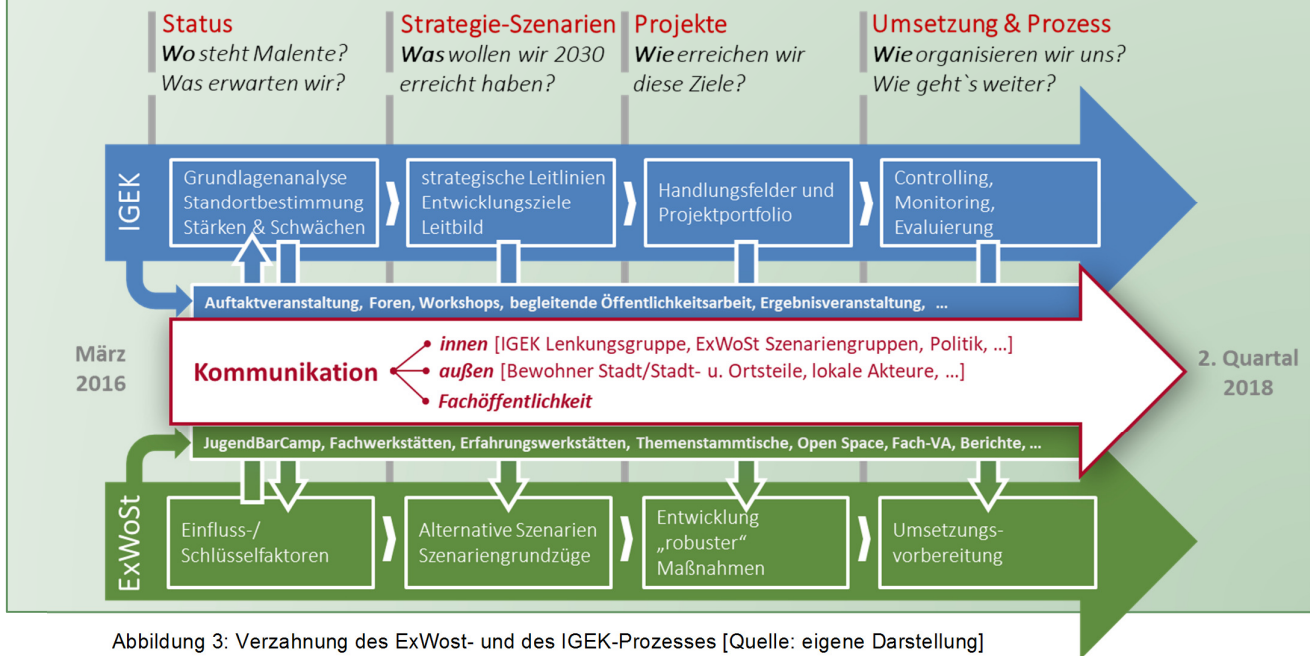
Status
Wo steht Malente?
Was erwarten wir?

Strategie-Szenarien
Was wollen wir 2030 erreicht haben?

Projekte
Wie erreichen wir diese Ziele?

Umsetzung & Prozess
Wie organisieren wir uns?
Wie geht`s weiter?

IGEK

Grundlagenanalyse
Standortbestimmung
Stärken & Schwächen

strategische Leitlinien
Entwicklungsziele
Leitbild

Handlungsfelder und Projektportfolio

Controlling,
Monitoring,
Evaluierung

Auftaktveranstaltung, Foren, Workshops, begleitende Öffentlichkeitsarbeit, Ergebnisveranstaltung, …

März 2016

Kommunikation
innen [IGEK Lenkungsgruppe, ExWoSt Szenariengruppen, Politik, …]
außen [Bewohner Stadt/Stadt- u. Ortsteile, lokale Akteure, …]
Fachöffentlichkeit

2. Quartal 2018

JugendBarCamp, Fachwerkstätten, Erfahrungswerkstätten, Themenstammtische, Open Space, Fach-VA, Berichte, …

ExWoSt

Einfluss-/
Schlüsselfaktoren

Alternative Szenarien
Szenariengrundzüge

Entwicklung
„robuster“
Maßnahmen

Umsetzungsvorbereitung

Abbildung 3: Verzahnung des ExWost- und des IGEK-Prozesses [Quelle: eigene Darstellung]